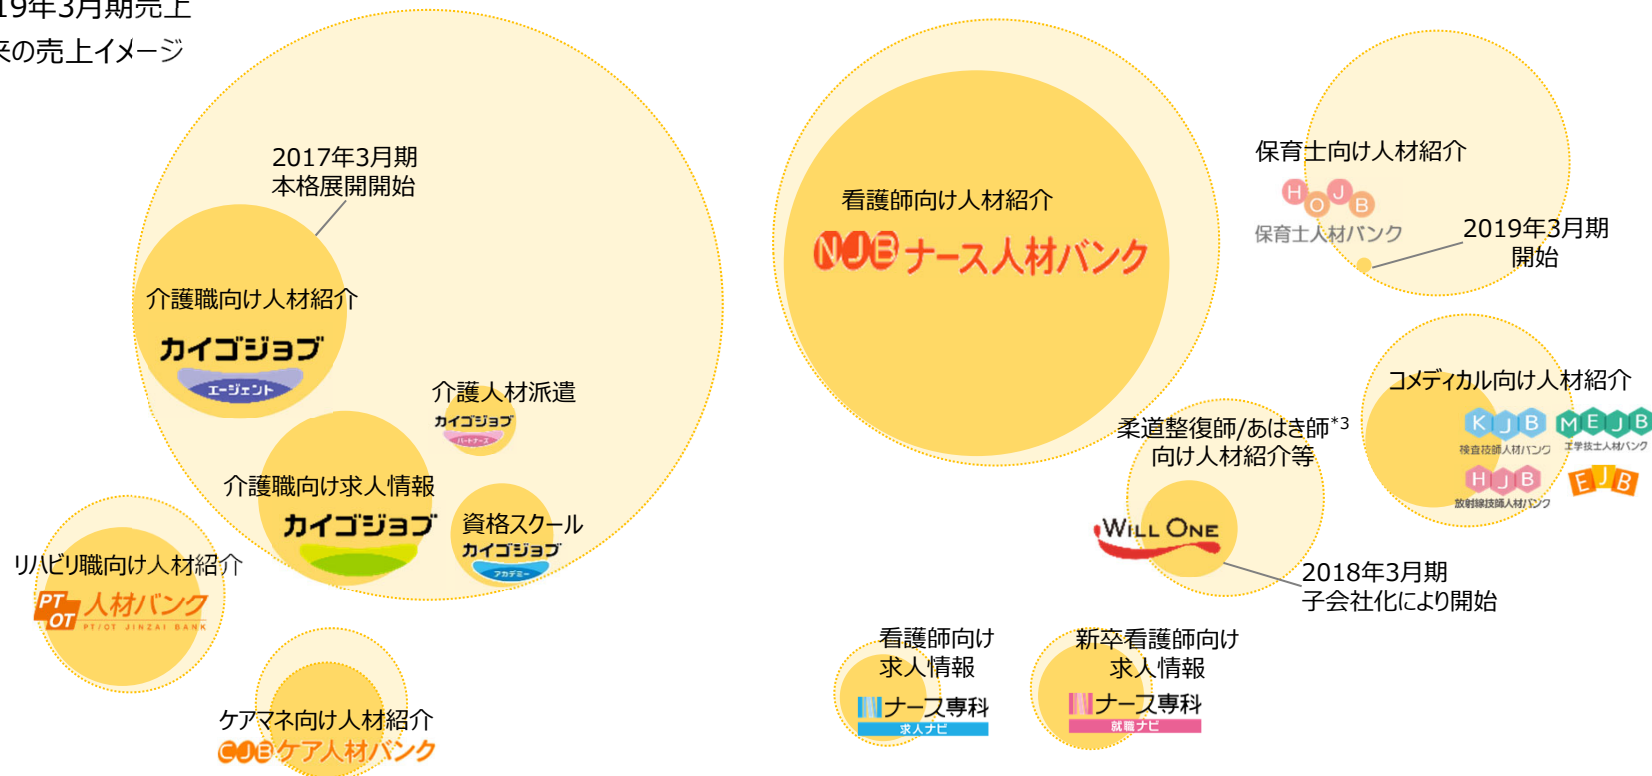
19年3月期売上
来の売上イメージ

2017年3月期
本格展開開始

介護職向け人材紹介
カイゴジョブ
エージェント

介護人材派遣
カイゴジョブ
パートナーズ

介護職向け求人情報
カイゴジョブ

資格スクール
カイゴジョブ
アカデミー

リハビリ職向け人材紹介
PT OT 人材バンク
PT/OT JINZAI BANK

ケアマネ向け人材紹介
CJB ケア人材バンク

看護師向け人材紹介
NJB ナース人材バンク

保育士向け人材紹介
HOJB
保育士人材バンク

2019年3月期
開始

コメディカル向け人材紹介
KJB
検査技師人材バンク
MEJB
工学技士人材バンク
HJB
放射線技師人材バンク
EJB

柔道整復師/あはき師*3
向け人材紹介等
WILL ONE

2018年3月期
子会社化により開始

看護師向け
求人情報
ナース専科
求人ナビ

新卒看護師向け
求人情報
ナース専科
就職ナビ